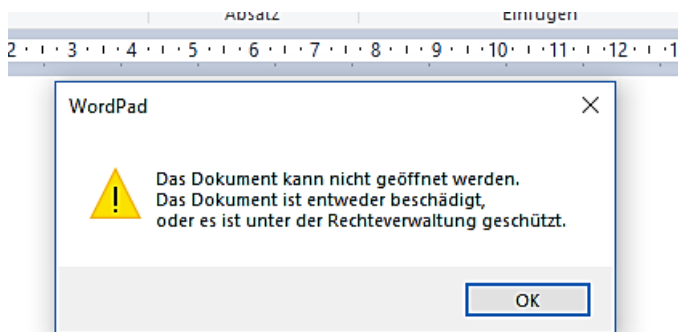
Absatz Einfügen

2 · 3 · 4 · 5 · 6 · 7 · 8 · 9 · 10 · 11 · 12 · 1

WordPad

Das Dokument kann nicht geöffnet werden.
Das Dokument ist entweder beschädigt,
oder es ist unter der Rechteverwaltung geschützt.

OK